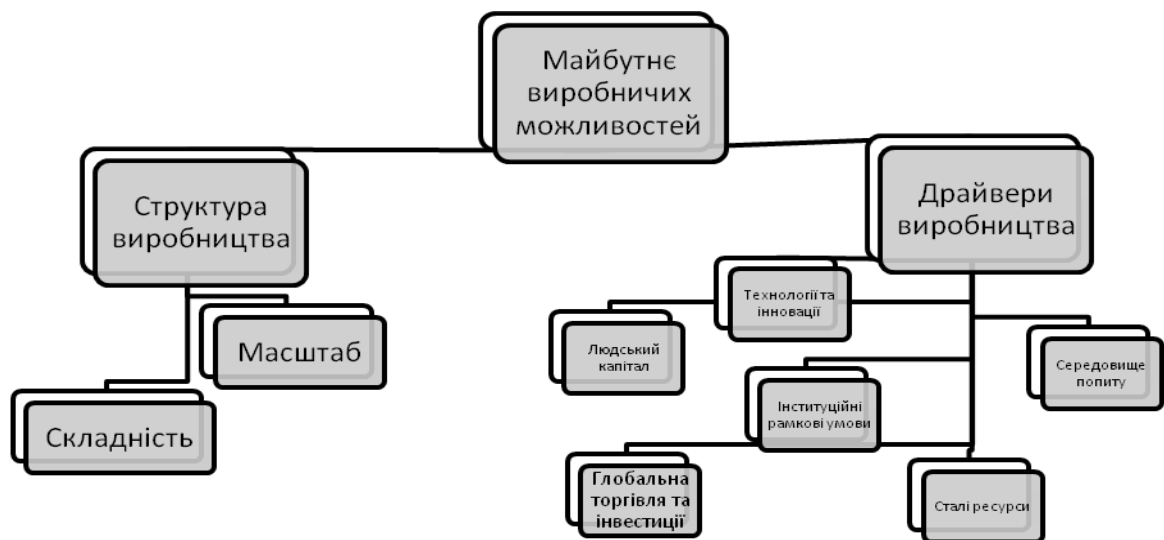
Майбутнє виробничих можливостей

Структура виробництва

Масштаб

Складність

Драйвери виробництва

Технологіїта інновації

Людський капітал

Середовище попиту

Інституційні рамкові умови

Глобальна торгівля та інвестиції

Сталі ресурси